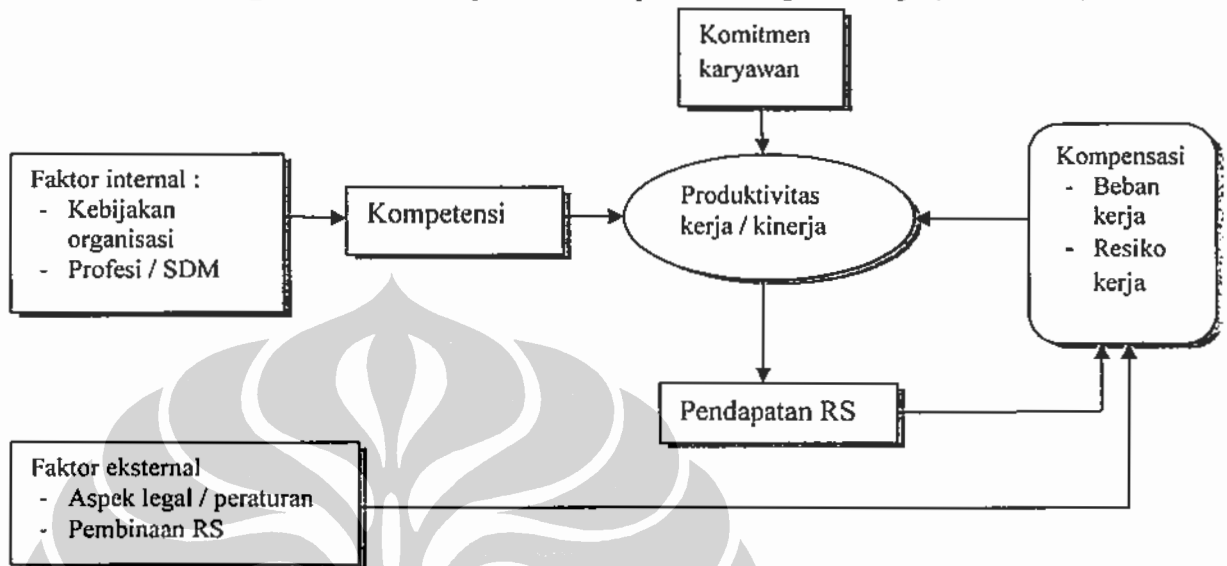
Komitmen karyawan

Faktor internal :
- Kebijakan organisasi
- Profesi / SDM

Kompetensi

Produktivitas kerja / kinerja

Kompensasi
- Beban kerja
- Resiko kerja

Pendapatan RS

Faktor eksternal
- Aspek legal / peraturan
- Pembinaan RS